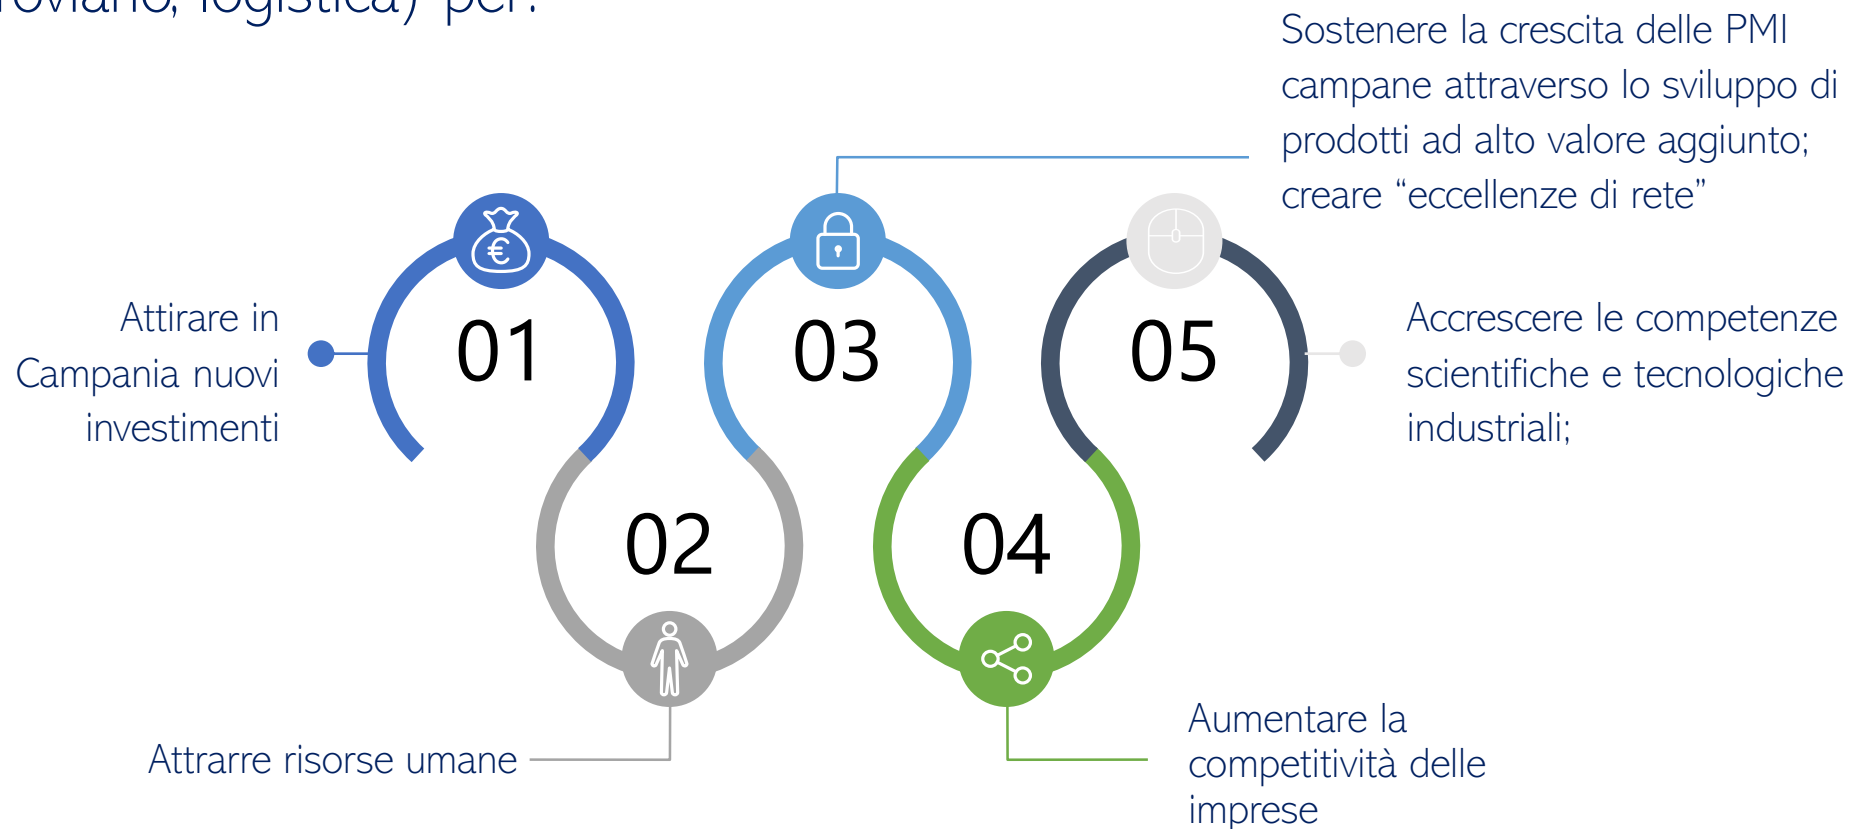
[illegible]oviario, logistica) per:

Sostenere la crescita delle PMI campane attraverso lo sviluppo di prodotti ad alto valore aggiunto; creare “eccellenze di rete”

Attirare in Campania nuovi investimenti

01

03

05

Accrescere le competenze scientifiche e tecnologiche industriali;

02

04

Attrarre risorse umane

Aumentare la competitività delle imprese